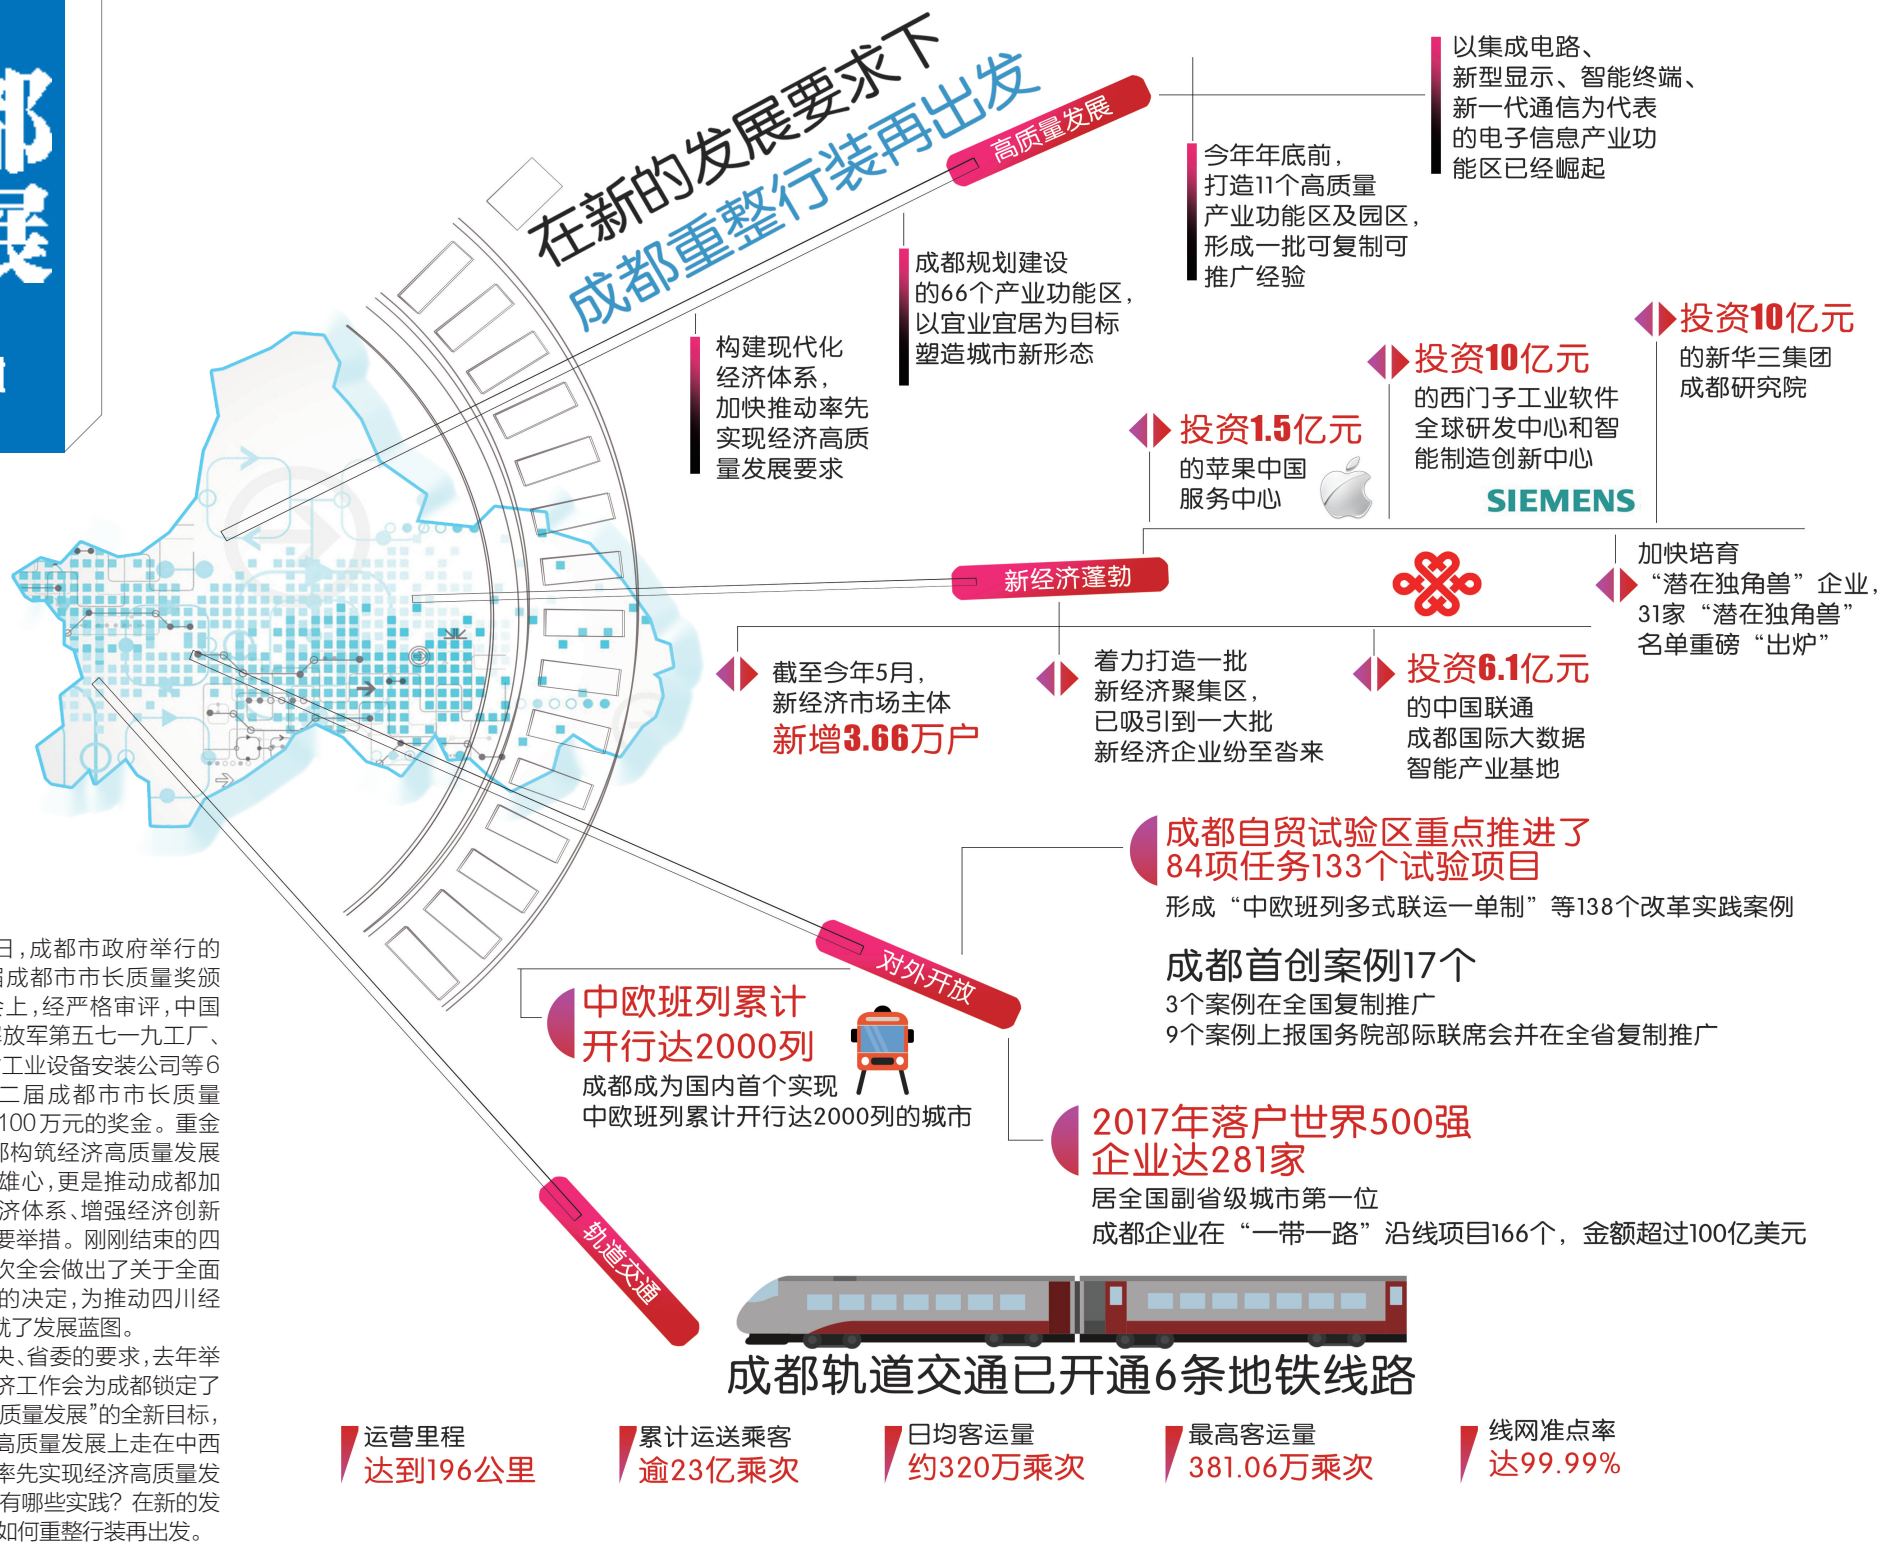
都
展

在新的发展要求下
成都重整行装再出发

高质量发展

以集成电路、新型显示、智能终端、新一代通信为代表的电子信息产业功能区已经崛起

今年年底前，打造11个高质量产业功能区及园区，形成一批可复制可推广经验

成都规划建设的66个产业功能区，以宜业宜居为目标塑造城市新形态

构建现代化经济体系，加快推动率先实现经济高质量发展要求

投资10亿元
的新华三集团成都研究院

投资10亿元
的西门子工业软件全球研发中心和智能制造创新中心
SIEMENS

投资1.5亿元
的苹果中国服务中心

新经济蓬勃

加快培育“潜在独角兽”企业，31家“潜在独角兽”名单重磅“出炉”

截至今年5月，新经济市场主体
新增3.66万户

着力打造一批新经济聚集区，已吸引到一大批新经济企业纷至沓来

投资6.1亿元
的中国联通成都国际大数据智能产业基地

成都自贸试验区重点推进了84项任务133个试验项目
形成“中欧班列多式联运一单制”等138个改革实践案例

成都首创案例17个
3个案例在全国复制推广
9个案例上报国务院部际联席会并在全省复制推广

对外开放

中欧班列累计开行达2000列
成都成为国内首个实现中欧班列累计开行达2000列的城市

2017年落户世界500强企业达281家
居全国副省级城市第一位
成都企业在“一带一路”沿线项目166个，金额超过100亿美元

轨道交通

成都轨道交通已开通6条地铁线路

运营里程
达到196公里

累计运送乘客
逾23亿乘次

日均客运量
约320万乘次

最高客运量
381.06万乘次

线网准点率
达99.99%

日，成都市政府举行的届成都市市长质量奖颁上，经严格审评，中国放军第五七一九工厂、工业设备安装公司等6二届成都市市长质量100万元的奖金。重金都构筑经济高质量发展雄心，更是推动成都加济体系、增强经济创新要举措。刚刚结束的四次全会做出了关于全面的决定，为推动四川经就了发展蓝图。
央、省委的要求，去年举济工作会为成都锁定了质量发展”的全新目标，高质量发展上走在中西率先实现经济高质量发有哪些实践？在新的发如何重整行装再出发。